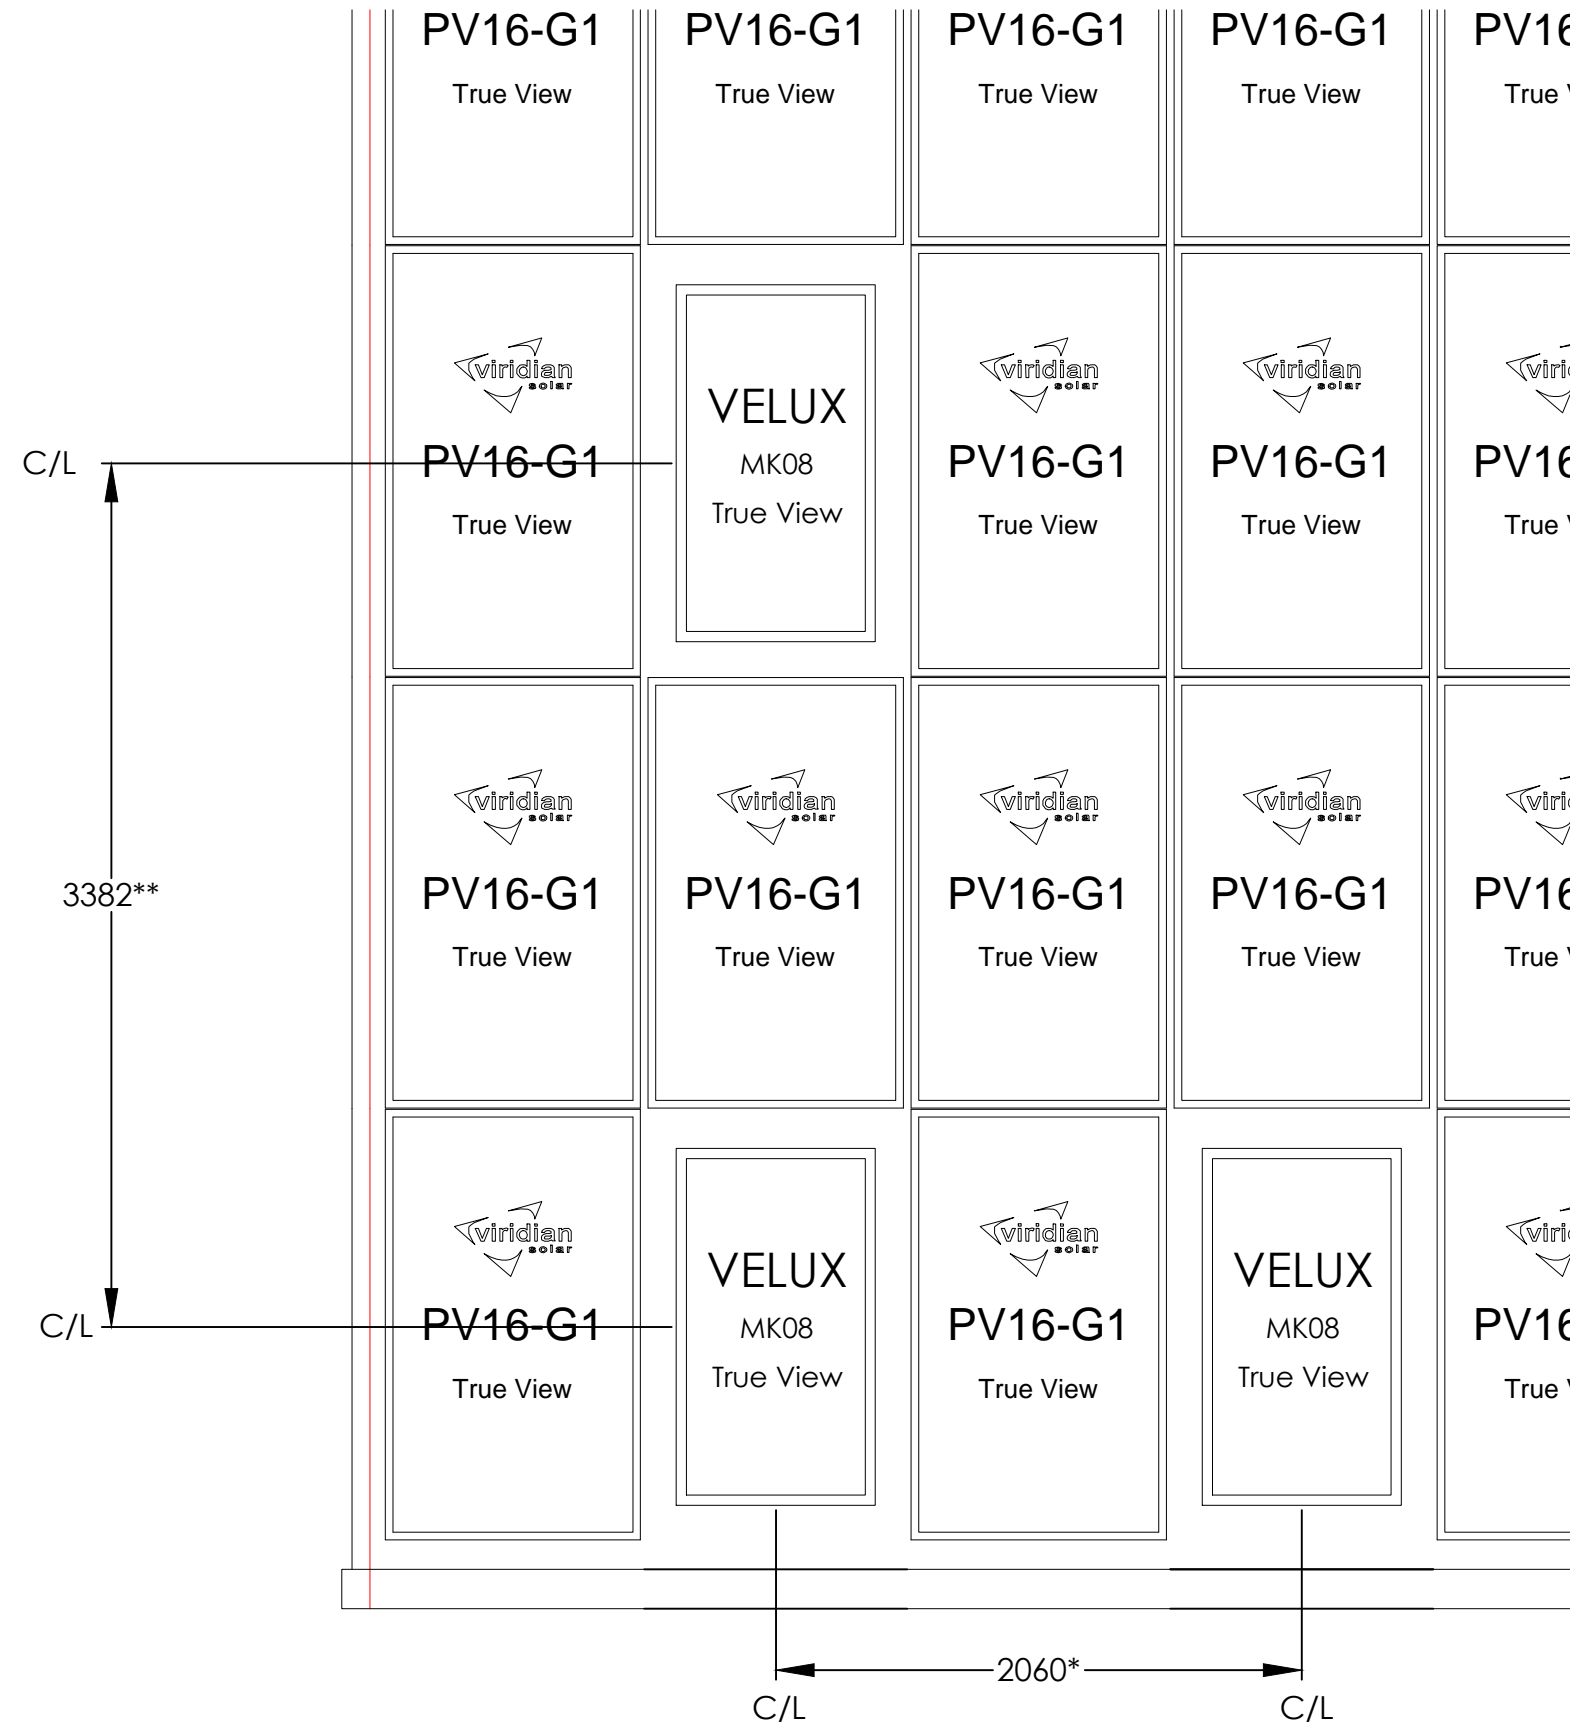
PV16-G1
True View

PV16-G1
True View

PV16-G1
True View

PV16-G1
True View

PV16
True

viridian solar
PV16-G1
True View

VELUX
MK08
True View

viridian solar
PV16-G1
True View

viridian solar
PV16-G1
True View

viri
PV16
True

C/L

3382**

viridian solar
PV16-G1
True View

viridian solar
PV16-G1
True View

viridian solar
PV16-G1
True View

viridian solar
PV16-G1
True View

viri
PV16
True

viridian solar
PV16-G1
True View

VELUX
MK08
True View

viridian solar
PV16-G1
True View

VELUX
MK08
True View

viri
PV16
True

C/L

2060*

C/L

C/L